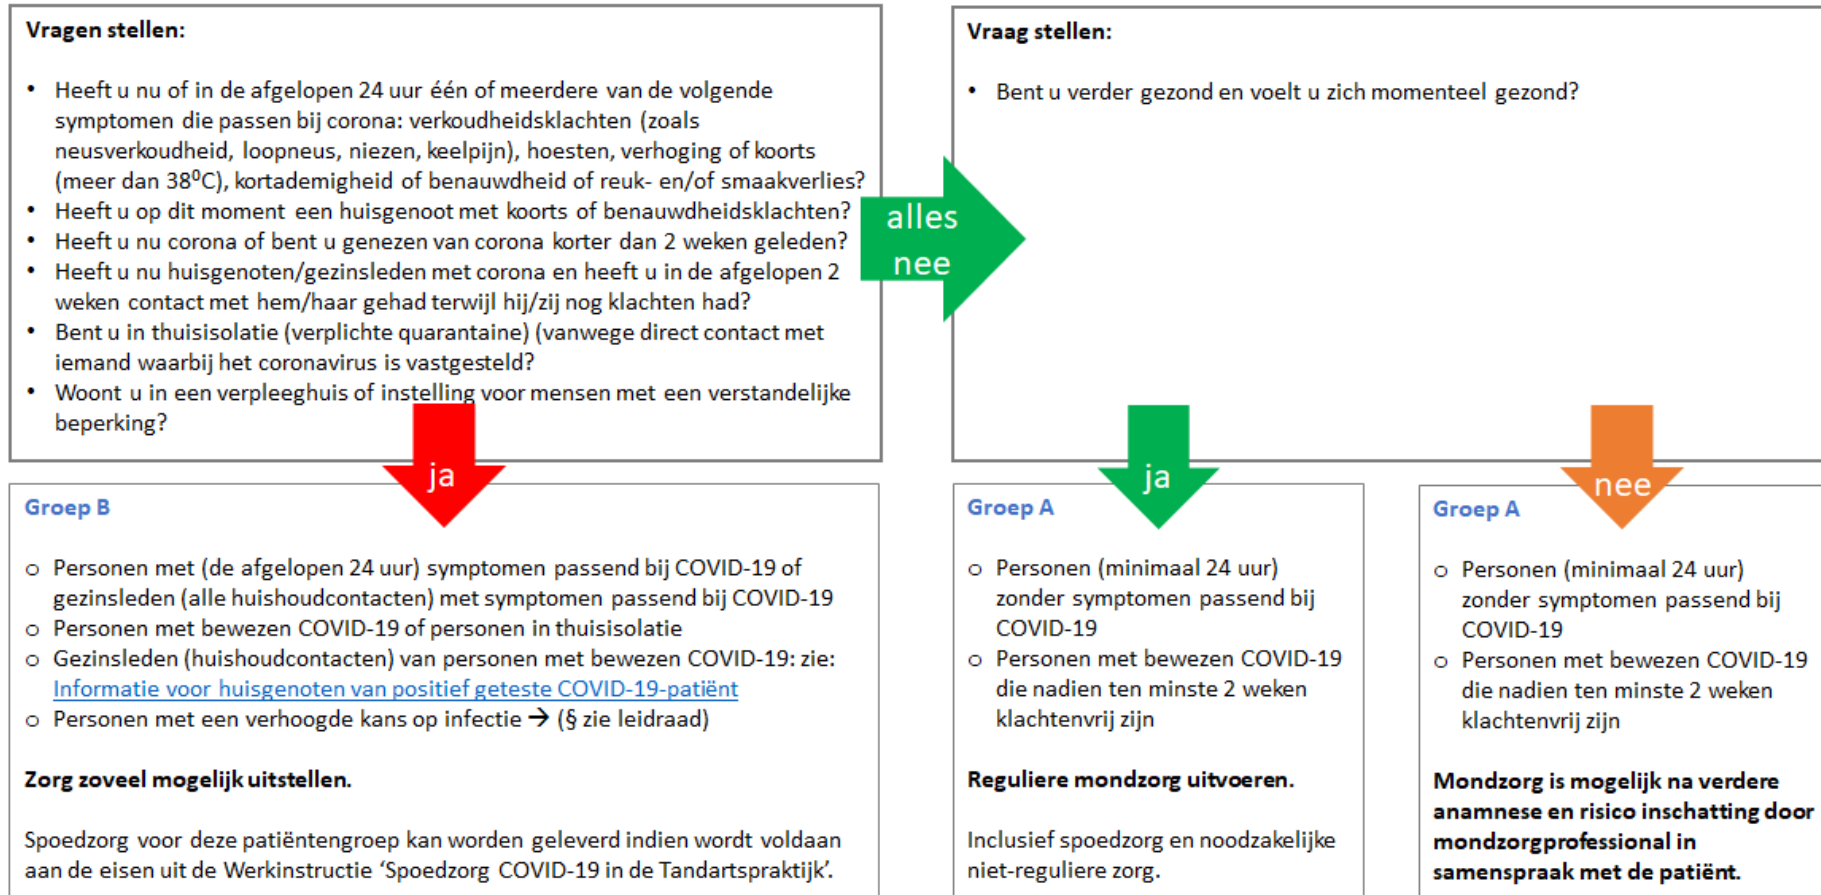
Vragen stellen:

- Heeft u nu of in de afgelopen 24 uur één of meerdere van de volgende symptomen die passen bij corona: verkoudheidsklachten (zoals neusverkoudheid, loopneus, niezen, keelpijn), hoesten, verhoging of koorts (meer dan 38$^0$C), kortademigheid of benauwdheid of reuk- en/of smaakverlies?
- Heeft u op dit moment een huisgenoot met koorts of benauwdheidsklachten?
- Heeft u nu corona of bent u genezen van corona korter dan 2 weken geleden?
- Heeft u nu huisgenoten/gezinsleden met corona en heeft u in de afgelopen 2 weken contact met hem/haar gehad terwijl hij/zij nog klachten had?
- Bent u in thuisisolatie (verplichte quarantaine) (vanwege direct contact met iemand waarbij het coronavirus is vastgesteld?
- Woont u in een verpleeghuis of instelling voor mensen met een verstandelijke beperking?

alles nee

Vraag stellen:

- Bent u verder gezond en voelt u zich momenteel gezond?

ja

Groep B

o Personen met (de afgelopen 24 uur) symptomen passend bij COVID-19 of gezinsleden (alle huishoudcontacten) met symptomen passend bij COVID-19
o Personen met bewezen COVID-19 of personen in thuisisolatie
o Gezinsleden (huishoudcontacten) van personen met bewezen COVID-19: zie: Informatie voor huisgenoten van positief geteste COVID-19-patiënt
o Personen met een verhoogde kans op infectie → (§ zie leidraad)

Zorg zoveel mogelijk uitstellen.

Spoedzorg voor deze patiëntengroep kan worden geleverd indien wordt voldaan aan de eisen uit de Werkinstructie 'Spoedzorg COVID-19 in de Tandartspraktijk'.

ja

Groep A

o Personen (minimaal 24 uur) zonder symptomen passend bij COVID-19
o Personen met bewezen COVID-19 die nadien ten minste 2 weken klachtenvrij zijn

Reguliere mondzorg uitvoeren.

Inclusief spoedzorg en noodzakelijke niet-reguliere zorg.

nee

Groep A

o Personen (minimaal 24 uur) zonder symptomen passend bij COVID-19
o Personen met bewezen COVID-19 die nadien ten minste 2 weken klachtenvrij zijn

Mondzorg is mogelijk na verdere anamnese en risico inschatting door mondzorgprofessional in samenspraak met de patiënt.